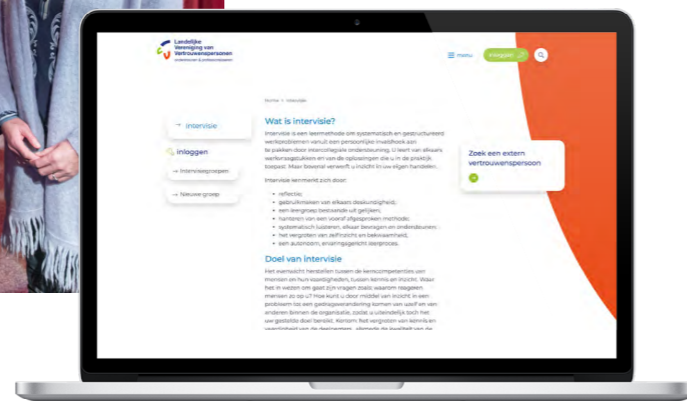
Landelijke Vereniging van Vertrouwenspersonen
ondersteunt & professionaliseert

Menu
Inloggen

Home > Intervisie

→ Intervisie

Inloggen

→ Intervisiegroepen

→ Nieuwe groep

Wat is intervisie?

Intervisie is een leermethode om systematisch en gestructureerd werkproblemen vanuit een persoonlijke invalshoek een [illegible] te plakken door intercollegiale ondersteuning. U leert van elkaars werkvraagstukken en van de oplossingen die u in de praktijk toepast. Maar bovenal verwerft u inzicht in uw eigen handelen.

Intervisie kenmerkt zich door:

• reflectie;
• gebruikmaken van elkaars deskundigheid;
• een leergroep bestaande uit gelijken;
• hanteren van een vooraf afgesproken methode;
• systematisch luisteren, elkaar bevragen en ondersteunen;
• het vergroten van zelfinzicht en bekwaamheid;
• een autonoom, ervaringsgericht leerproces.

Doel van intervisie

Het evenwicht herstellen tussen de kerncompetenties van mensen en hun voortgang; tussen kennis en inzicht. Want het in wezen om gaat zijn vragen zoals: waarom reageren mensen zo op u? Hoe kunt u door middel van inzicht in een probleem tot een gedragsverandering komen van uzelf en van anderen binnen de organisatie, zodat u uiteindelijk toch het uw gestelde doel bereikt. Kortom: het vergroten van kennis en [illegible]

Zoek een extern vertrouwenspersoon